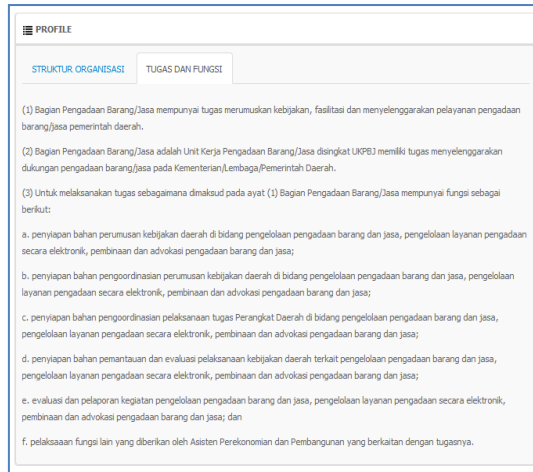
PROFILE

STRUKTUR ORGANISASI

TUGAS DAN FUNGSI

(1) Bagian Pengadaan Barang/Jasa mempunyai tugas merumuskan kebijakan, fasilitasi dan menyelenggarakan pelayanan pengadaan barang/jasa pemerintah daerah.

(2) Bagian Pengadaan Barang/Jasa adalah Unit Kerja Pengadaan Barang/Jasa disingkat UKPBJ memiliki tugas menyelenggarakan dukungan pengadaan barang/jasa pada Kementerian/Lembaga/Pemerintah Daerah.

(3) Untuk melaksanakan tugas sebagaimana dimaksud pada ayat (1) Bagian Pengadaan Barang/Jasa mempunyai fungsi sebagai berikut:

a. penyiapan bahan perumusan kebijakan daerah di bidang pengelolaan pengadaan barang dan jasa, pengelolaan layanan pengadaan secara elektronik, pembinaan dan advokasi pengadaan barang dan jasa;

b. penyiapan bahan pengoordinasian perumusan kebijakan daerah di bidang pengelolaan pengadaan barang dan jasa, pengelolaan layanan pengadaan secara elektronik, pembinaan dan advokasi pengadaan barang dan jasa;

c. penyiapan bahan pengoordinasian pelaksanaan tugas Perangkat Daerah di bidang pengelolaan pengadaan barang dan jasa, pengelolaan layanan pengadaan secara elektronik, pembinaan dan advokasi pengadaan barang dan jasa;

d. penyiapan bahan pemantauan dan evaluasi pelaksanaan kebijakan daerah terkait pengelolaan pengadaan barang dan jasa, pengelolaan layanan pengadaan secara elektronik, pembinaan dan advokasi pengadaan barang dan jasa;

e. evaluasi dan pelaporan kegiatan pengelolaan pengadaan barang dan jasa, pengelolaan layanan pengadaan secara elektronik, pembinaan dan advokasi pengadaan barang dan jasa; dan

f. pelaksaaan fungsi lain yang diberikan oleh Asisten Perekonomian dan Pembangunan yang berkaitan dengan tugasnya.